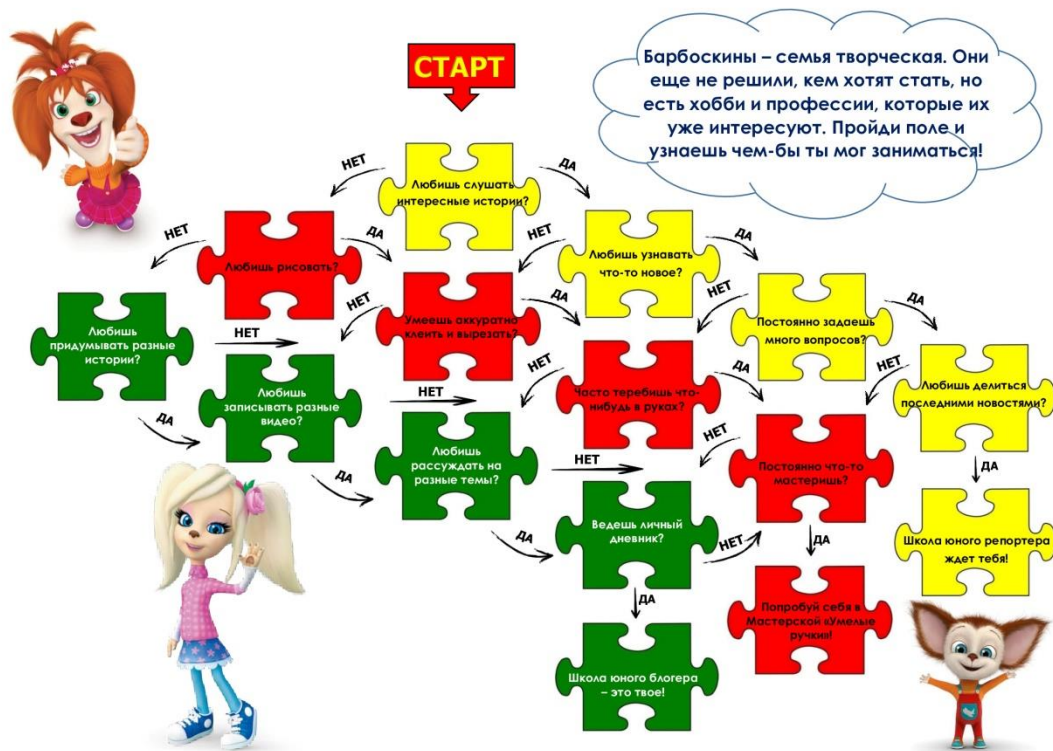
СТАРТ

Барбоскины – семья творческая. Они еще не решили, кем хотят стать, но есть хобби и профессии, которые их уже интересуют. Пройди поле и узнаешь чем-бы ты мог заниматься!

НЕТ
ДА
Любишь слушать интересные истории?

НЕТ
ДА
Любишь рисовать?

НЕТ
ДА
Любишь узнавать что-то новое?

Любишь придумывать разные истории?

НЕТ
Любишь записывать разные видео?

ДА
НЕТ
Умеешь аккуратно клеить и вырезать?

ДА
НЕТ
ДА
Постоянно задаешь много вопросов?

НЕТ
ДА
Часто теребишь что-нибудь в руках?

НЕТ
Любишь делиться последними новостями?

ДА
НЕТ
Любишь рассуждать на разные темы?

НЕТ
ДА
Постоянно что-то мастеришь?

ДА
ДА
Ведешь личный дневник?

НЕТ
ДА
Школа юного репортера ждет тебя!

ДА
Попробуй себя в Мастерской «Умелые ручки»!

ДА
Школа юного блогера – это твое!